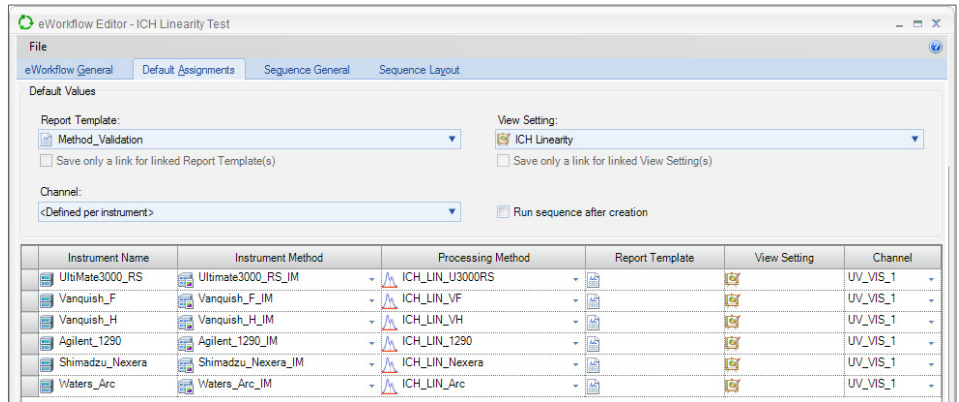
eWorkflow Editor - ICH Linearity Test

File

eWorkflow General | Default Assignments | Sequence General | Sequence Layout

Default Values

Report Template:
Method_Validation
Save only a link for linked Report Template(s)

View Setting:
ICH Linearity
Save only a link for linked View Setting(s)

Channel:
<Defined per instrument>

Run sequence after creation

| Instrument Name | Instrument Method | Processing Method | Report Template | View Setting | Channel |
|---|---|---|---|---|---|
| UltiMate3000_RS | Ultimate3000_RS_IM | ICH_LIN_U3000RS | | | UV_VIS_1 |
| Vanquish_F | Vanquish_F_IM | ICH_LIN_VF | | | UV_VIS_1 |
| Vanquish_H | Vanquish_H_IM | ICH_LIN_VH | | | UV_VIS_1 |
| Agilent_1290 | Agilent_1290_IM | ICH_LIN_1290 | | | UV_VIS_1 |
| Shimadzu_Nexera | Shimadzu_Nexera_IM | ICH_LIN_Nexera | | | UV_VIS_1 |
| Waters_Arc | Waters_Arc_IM | ICH_LIN_Arc | | | UV_VIS_1 |